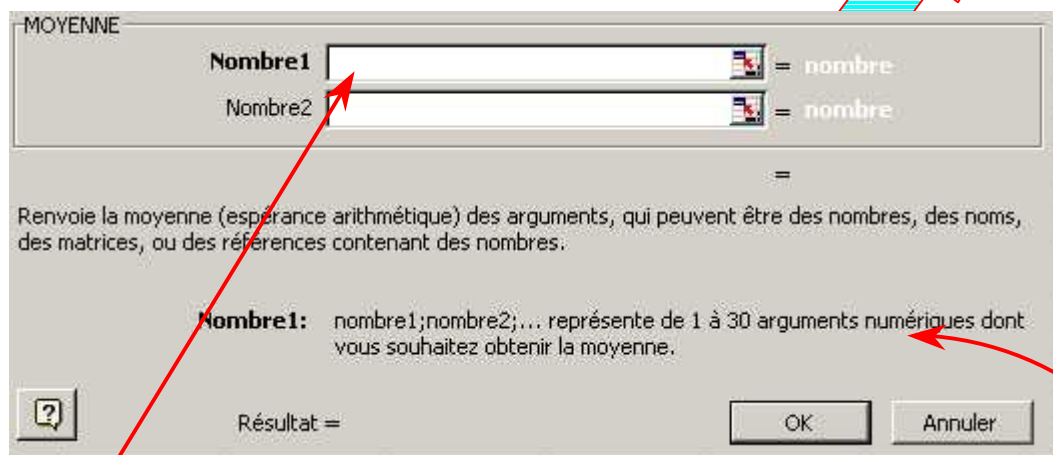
MOYENNE

Nombre1 = nombre

Nombre2 = nombre

=

Renvoie la moyenne (espérance arithmétique) des arguments, qui peuvent être des nombres, des noms, des matrices, ou des références contenant des nombres.

Nombre1: nombre1;nombre2;... représente de 1 à 30 arguments numériques dont vous souhaitez obtenir la moyenne.

?

Résultat =

OK

Annuler